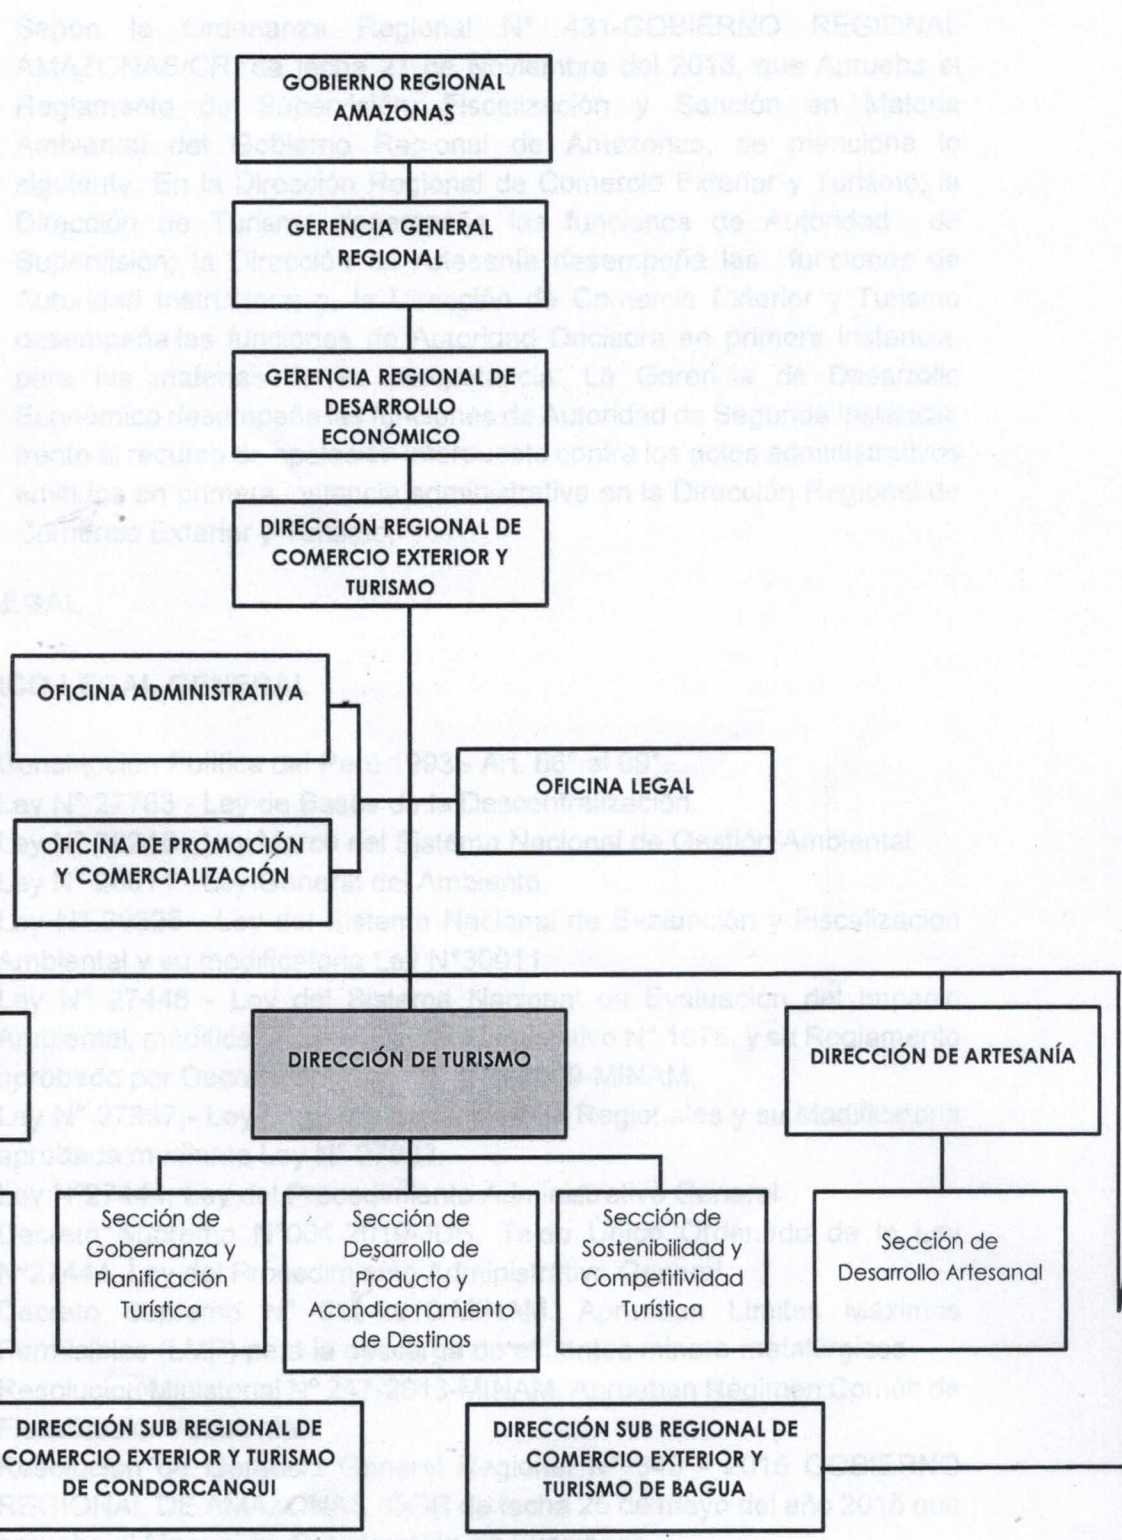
GOBIERNO REGIONAL AMAZONAS

GERENCIA GENERAL REGIONAL

GERENCIA REGIONAL DE DESARROLLO ECONÓMICO

DIRECCIÓN REGIONAL DE COMERCIO EXTERIOR Y TURISMO

OFICINA ADMINISTRATIVA

OFICINA LEGAL

OFICINA DE PROMOCIÓN Y COMERCIALIZACIÓN

DIRECCIÓN DE TURISMO

DIRECCIÓN DE ARTESANÍA

Sección de Gobernanza y Planificación Turística

Sección de Desarrollo de Producto y Acondicionamiento de Destinos

Sección de Sostenibilidad y Competitividad Turística

Sección de Desarrollo Artesanal

DIRECCIÓN SUB REGIONAL DE COMERCIO EXTERIOR Y TURISMO DE CONDORCANQUI

DIRECCIÓN SUB REGIONAL DE COMERCIO EXTERIOR Y TURISMO DE BAGUA